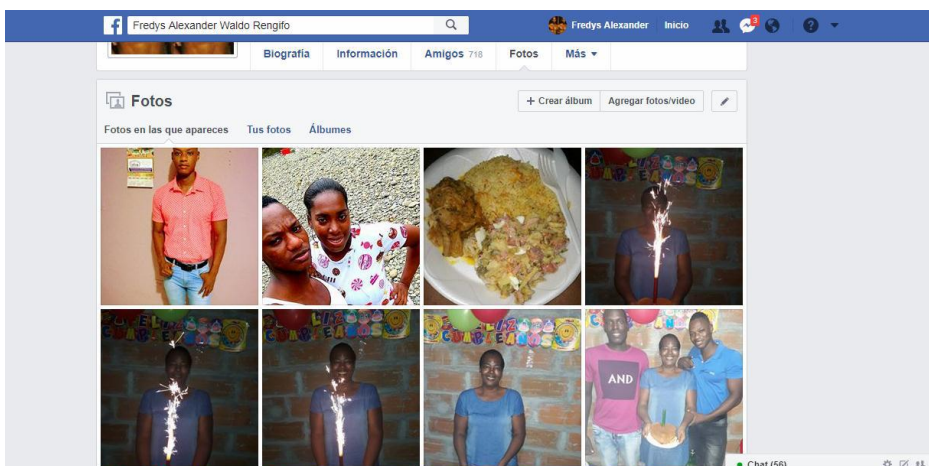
Fredys Alexander Waldo Rengifo

Fredys Alexander Inicio

3

Biografía Información Amigos 718 Fotos Más ▾

Fotos

+ Crear álbum Agregar fotos/video

Fotos en las que apareces Tus fotos Álbumes

AND

Chat (56)